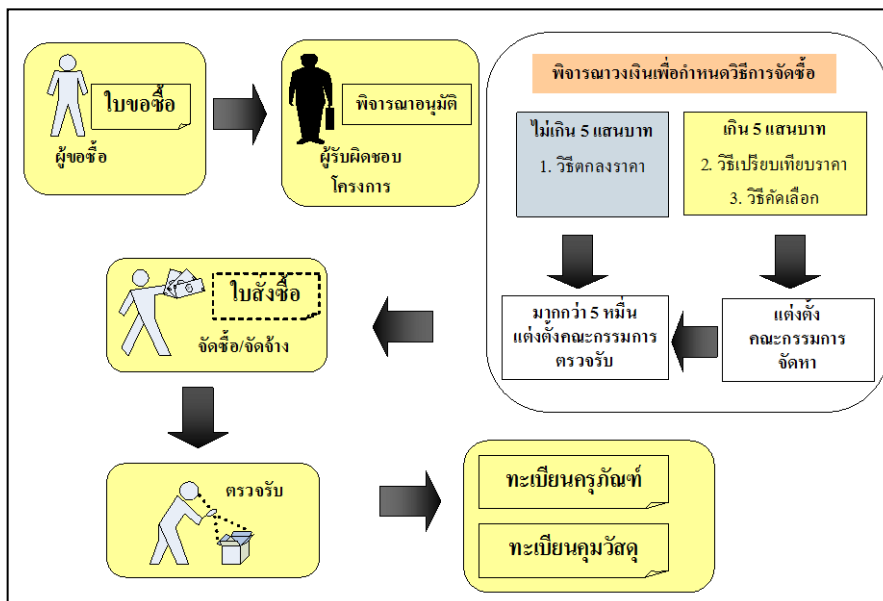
ใบขอซื้อ

ผู้ขอซื้อ

พิจารณาอนุมัติ

ผู้รับผิดชอบโครงการ

พิจารณาวงเงินเพื่อกำหนดวิธีการจัดซื้อ

ไม่เกิน 5 แสนบาท

1. วิธีตกลงราคา

เกิน 5 แสนบาท

2. วิธีเปรียบเทียบราคา

3. วิธีคัดเลือก

ใบสั่งซื้อ

จัดซื้อ/จัดจ้าง

มากกว่า 5 หมื่น แต่งตั้งคณะกรรมการตรวจรับ

แต่งตั้ง คณะกรรมการ จัดหา

ตรวจรับ

ทะเบียนครุภัณฑ์

ทะเบียนคุมวัสดุ